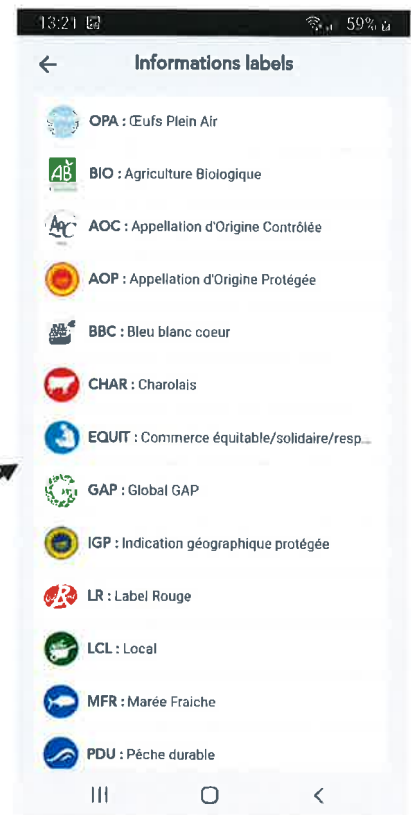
13:21 59%

Informations labels

OPA : Œufs Plein Air

AB

BIO : Agriculture Biologique

AOC : Appellation d'Origine Contrôlée

AOP : Appellation d'Origine Protégée

BBC : Bleu blanc coeur

CHAR : Charolais

EQUIT : Commerce équitable/solidaire/resp...

GAP : Global GAP

IGP : Indication géographique protégée

LR : Label Rouge

LCL : Local

MFR : Marée Fraiche

PDU : Pêche durable